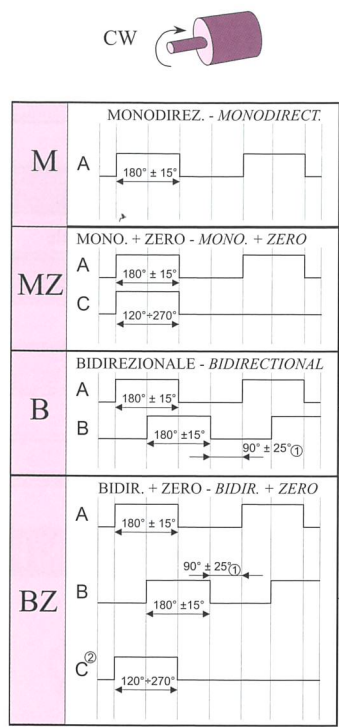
CW

M
MONODIREZ. - *MONODIRECT.*
A
180° ± 15°

MZ
MONO. + ZERO - *MONO. + ZERO*
A
180° ± 15°
C
120°÷270°

B
BIDIREZIONALE - *BIDIRECTIONAL*
A
180° ± 15°
B
180° ±15°
90° ± 25° ①

BZ
BIDIR. + ZERO - *BIDIR. + ZERO*
A
180° ± 15°
90° ± 25° ①
B
180° ±15°
C ②
120°÷270°